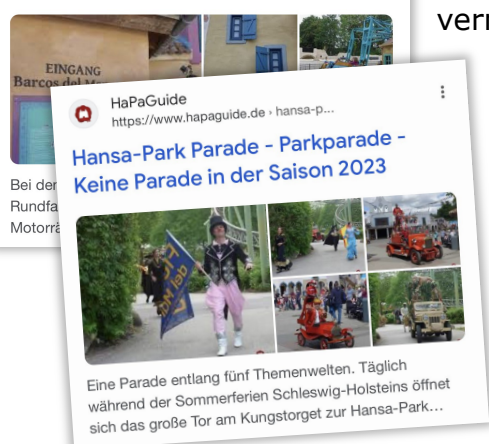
EINGANG
Barcos del M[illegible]

Bei der
Rundfa
Motorrä

verr

HaPaGuide
https://www.hapaguide.de › hansa-p...

Hansa-Park Parade - Parkparade - Keine Parade in der Saison 2023

Eine Parade entlang fünf Themenwelten. Täglich während der Sommerferien Schleswig-Holsteins öffnet sich das große Tor am Kungstorget zur Hansa-Park...